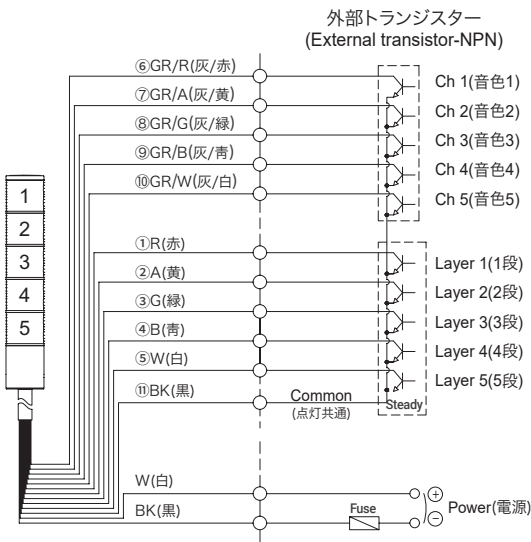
外部トランジスター
(External transistor-NPN)

⑥GR/R(灰/赤)
⑦GR/A(灰/黄)
⑧GR/G(灰/緑)
⑨GR/B(灰/青)
⑩GR/W(灰/白)

Ch 1(音色1)
Ch 2(音色2)
Ch 3(音色3)
Ch 4(音色4)
Ch 5(音色5)

1
2
3
4
5

①R(赤)
②A(黄)
③G(緑)
④B(青)
⑤W(白)
⑪BK(黒)

Layer 1(1段)
Layer 2(2段)
Layer 3(3段)
Layer 4(4段)
Layer 5(5段)

Common
(点灯共通)
Steady

W(白)
BK(黒)
Fuse
⊕
⊖
Power(電源)